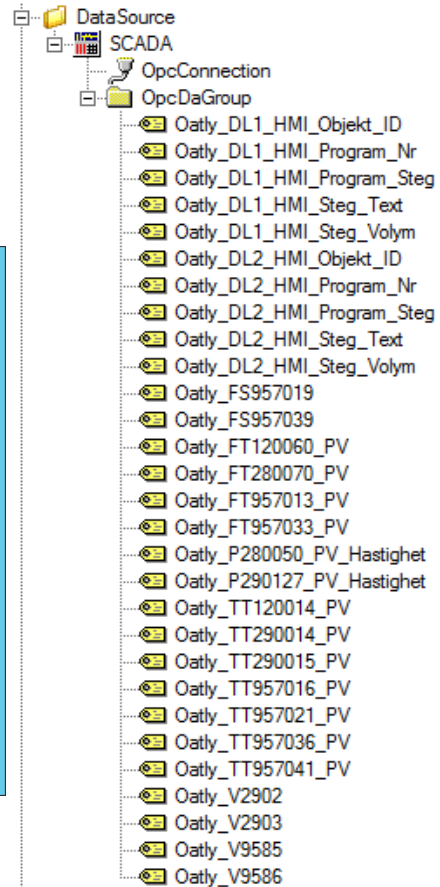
DataSource
SCADA
OpcConnection
OpcDaGroup
Oatly_DL1_HMI_Objekt_ID
Oatly_DL1_HMI_Program_Nr
Oatly_DL1_HMI_Program_Steg
Oatly_DL1_HMI_Steg_Text
Oatly_DL1_HMI_Steg_Volym
Oatly_DL2_HMI_Objekt_ID
Oatly_DL2_HMI_Program_Nr
Oatly_DL2_HMI_Program_Steg
Oatly_DL2_HMI_Steg_Text
Oatly_DL2_HMI_Steg_Volym
Oatly_FS957019
Oatly_FS957039
Oatly_FT120060_PV
Oatly_FT280070_PV
Oatly_FT957013_PV
Oatly_FT957033_PV
Oatly_P280050_PV_Hastighet
Oatly_P290127_PV_Hastighet
Oatly_TT120014_PV
Oatly_TT290014_PV
Oatly_TT290015_PV
Oatly_TT957016_PV
Oatly_TT957021_PV
Oatly_TT957036_PV
Oatly_TT957041_PV
Oatly_V2902
Oatly_V2903
Oatly_V9585
Oatly_V9586